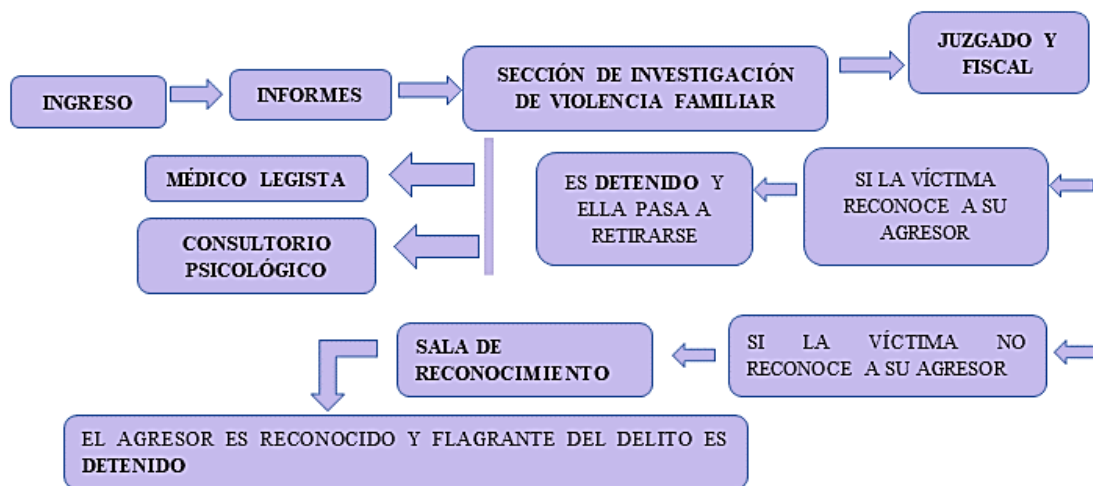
INGRESO

INFORMES

SECCIÓN DE INVESTIGACIÓN DE VIOLENCIA FAMILIAR

JUZGADO Y FISCAL

MÉDICO LEGISTA

CONSULTORIO PSICOLÓGICO

ES DETENIDO Y ELLA PASA A RETIRARSE

SI LA VÍCTIMA RECONOCE A SU AGRESOR

SALA DE RECONOCIMIENTO

SI LA VÍCTIMA NO RECONOCE A SU AGRESOR

EL AGRESOR ES RECONOCIDO Y FLAGRANTE DEL DELITO ES DETENIDO